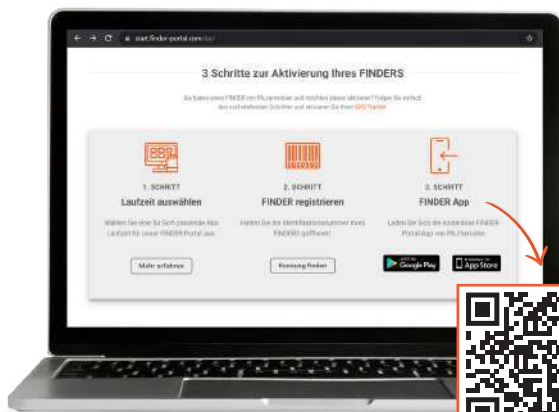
start.finder-portal.com/de/

3 Schritte zur Aktivierung Ihres FINDERS

Sie haben einen FINDER von PAJ erworben und möchten diesen aktivieren? Folgen Sie einfach den nachstehenden Schritten und aktivieren Sie Ihren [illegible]

1. SCHRITT
Laufzeit auswählen
Wählen Sie eine für Sich passende Abo Laufzeit für unser FINDER Portal aus.
Mehr erfahren

2. SCHRITT
FINDER registrieren
Halten Sie die Identifikationsnummer Ihres FINDERS griffbereit.
Kennung finden

3. SCHRITT
FINDER App
Laden Sie Sich die kostenlose FINDER-Portal App von PAJ herunter.
GET IT ON Google Play
Download on the App Store